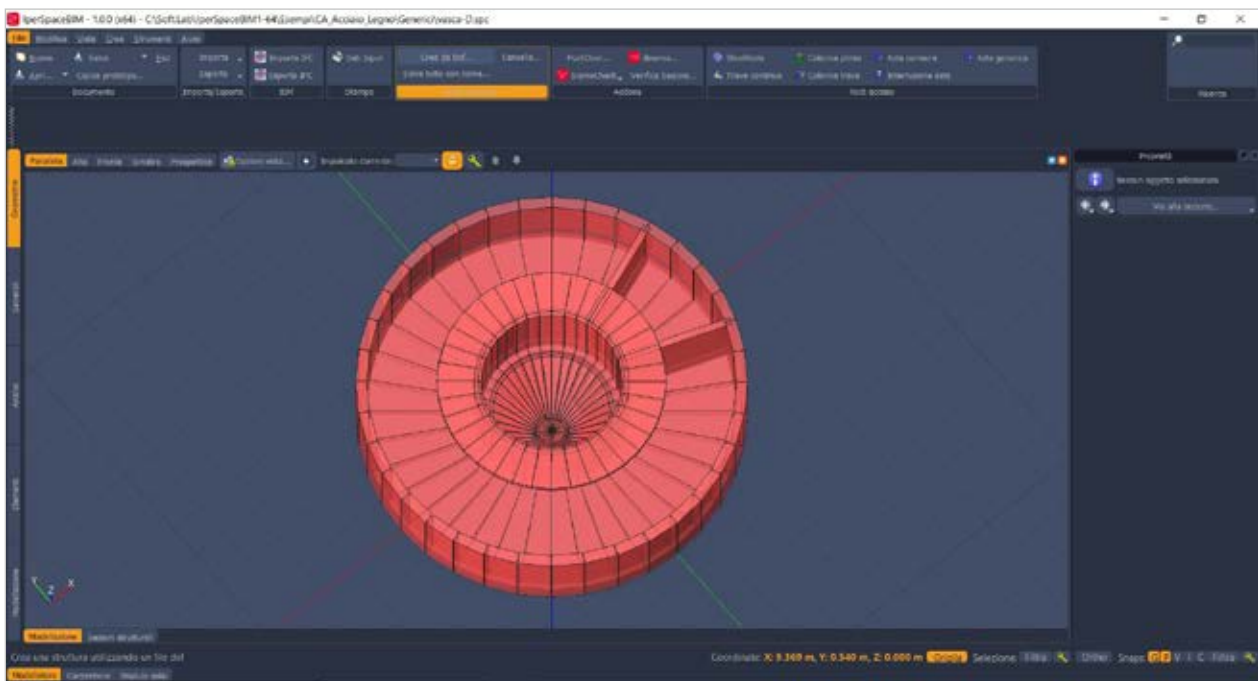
IperSpaceBIM - 1.0.0 (x64) - C:\Soft.Lab\IperSpaceBIM1-64\Esempi\CA_Acciaio_Legno\Generici\vasca-D.spc

File Modifica Vista Crea Strumenti Aiuto

Nuovo Salva Esci
Apri... Copia prototipo...
Documento

Importa Esporta
Importa Esporta

Importa IFC
Esporta IFC
BIM

Set. Layout
Stampa

Crea da Dxf... Cancella...
Crea tutto con conne...

PushOver... Boarea...
SismoCheck... Verifica Sezioni...
Addons

Modifica Colonna prima Asta corrente Asta generica
Trave continua Colonna trave Interruzione aste
Tool accesso

Ricerca

Parallela Alto Fronte Sinistra Prospettica Sezioni vedi... Tracciato corrente

Proprietà
Sezioni oggetto selezionato
Vai alla sezione...

Modellazione Sezioni strutturali

Crea una struttura utilizzando un file dxf

Modellazione Carpenterie Modulo web

Coordinate: X: 9.349 m, Y: 0.340 m, Z: 0.000 m Selezione: Filtra Ortho Snaps: V C Filtra

Geometria Carichi Analisi Elementi Modellazione